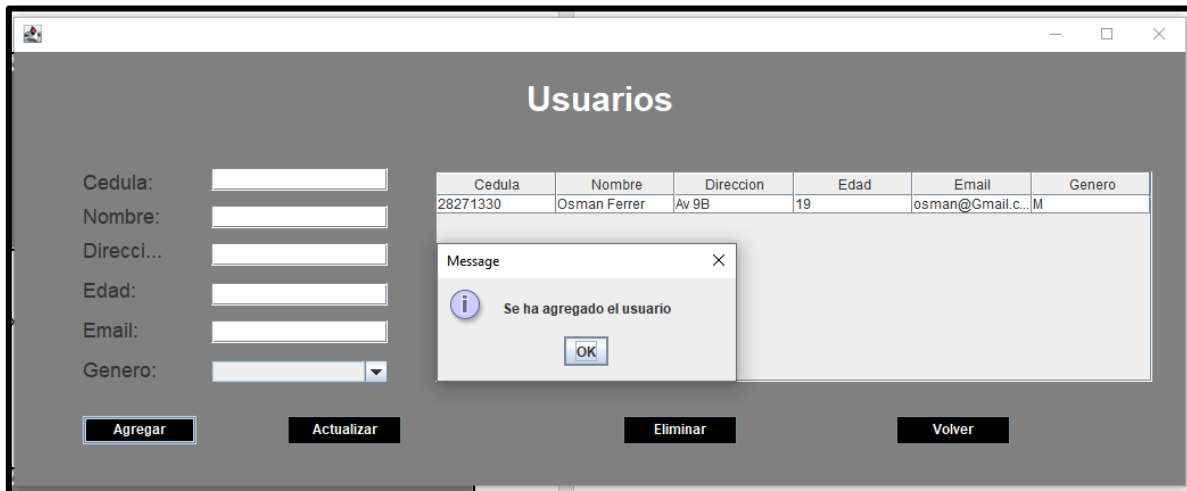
Usuarios

Cedula:
Nombre:
Direcci...
Edad:
Email:
Genero:

| Cedula | Nombre | Direccion | Edad | Email | Genero |
|---|---|---|---|---|---|
| 28271330 | Osman Ferrer | Av 9B | 19 | osman@Gmail.c... | M |

Message
Se ha agregado el usuario
OK

Agregar
Actualizar
Eliminar
Volver